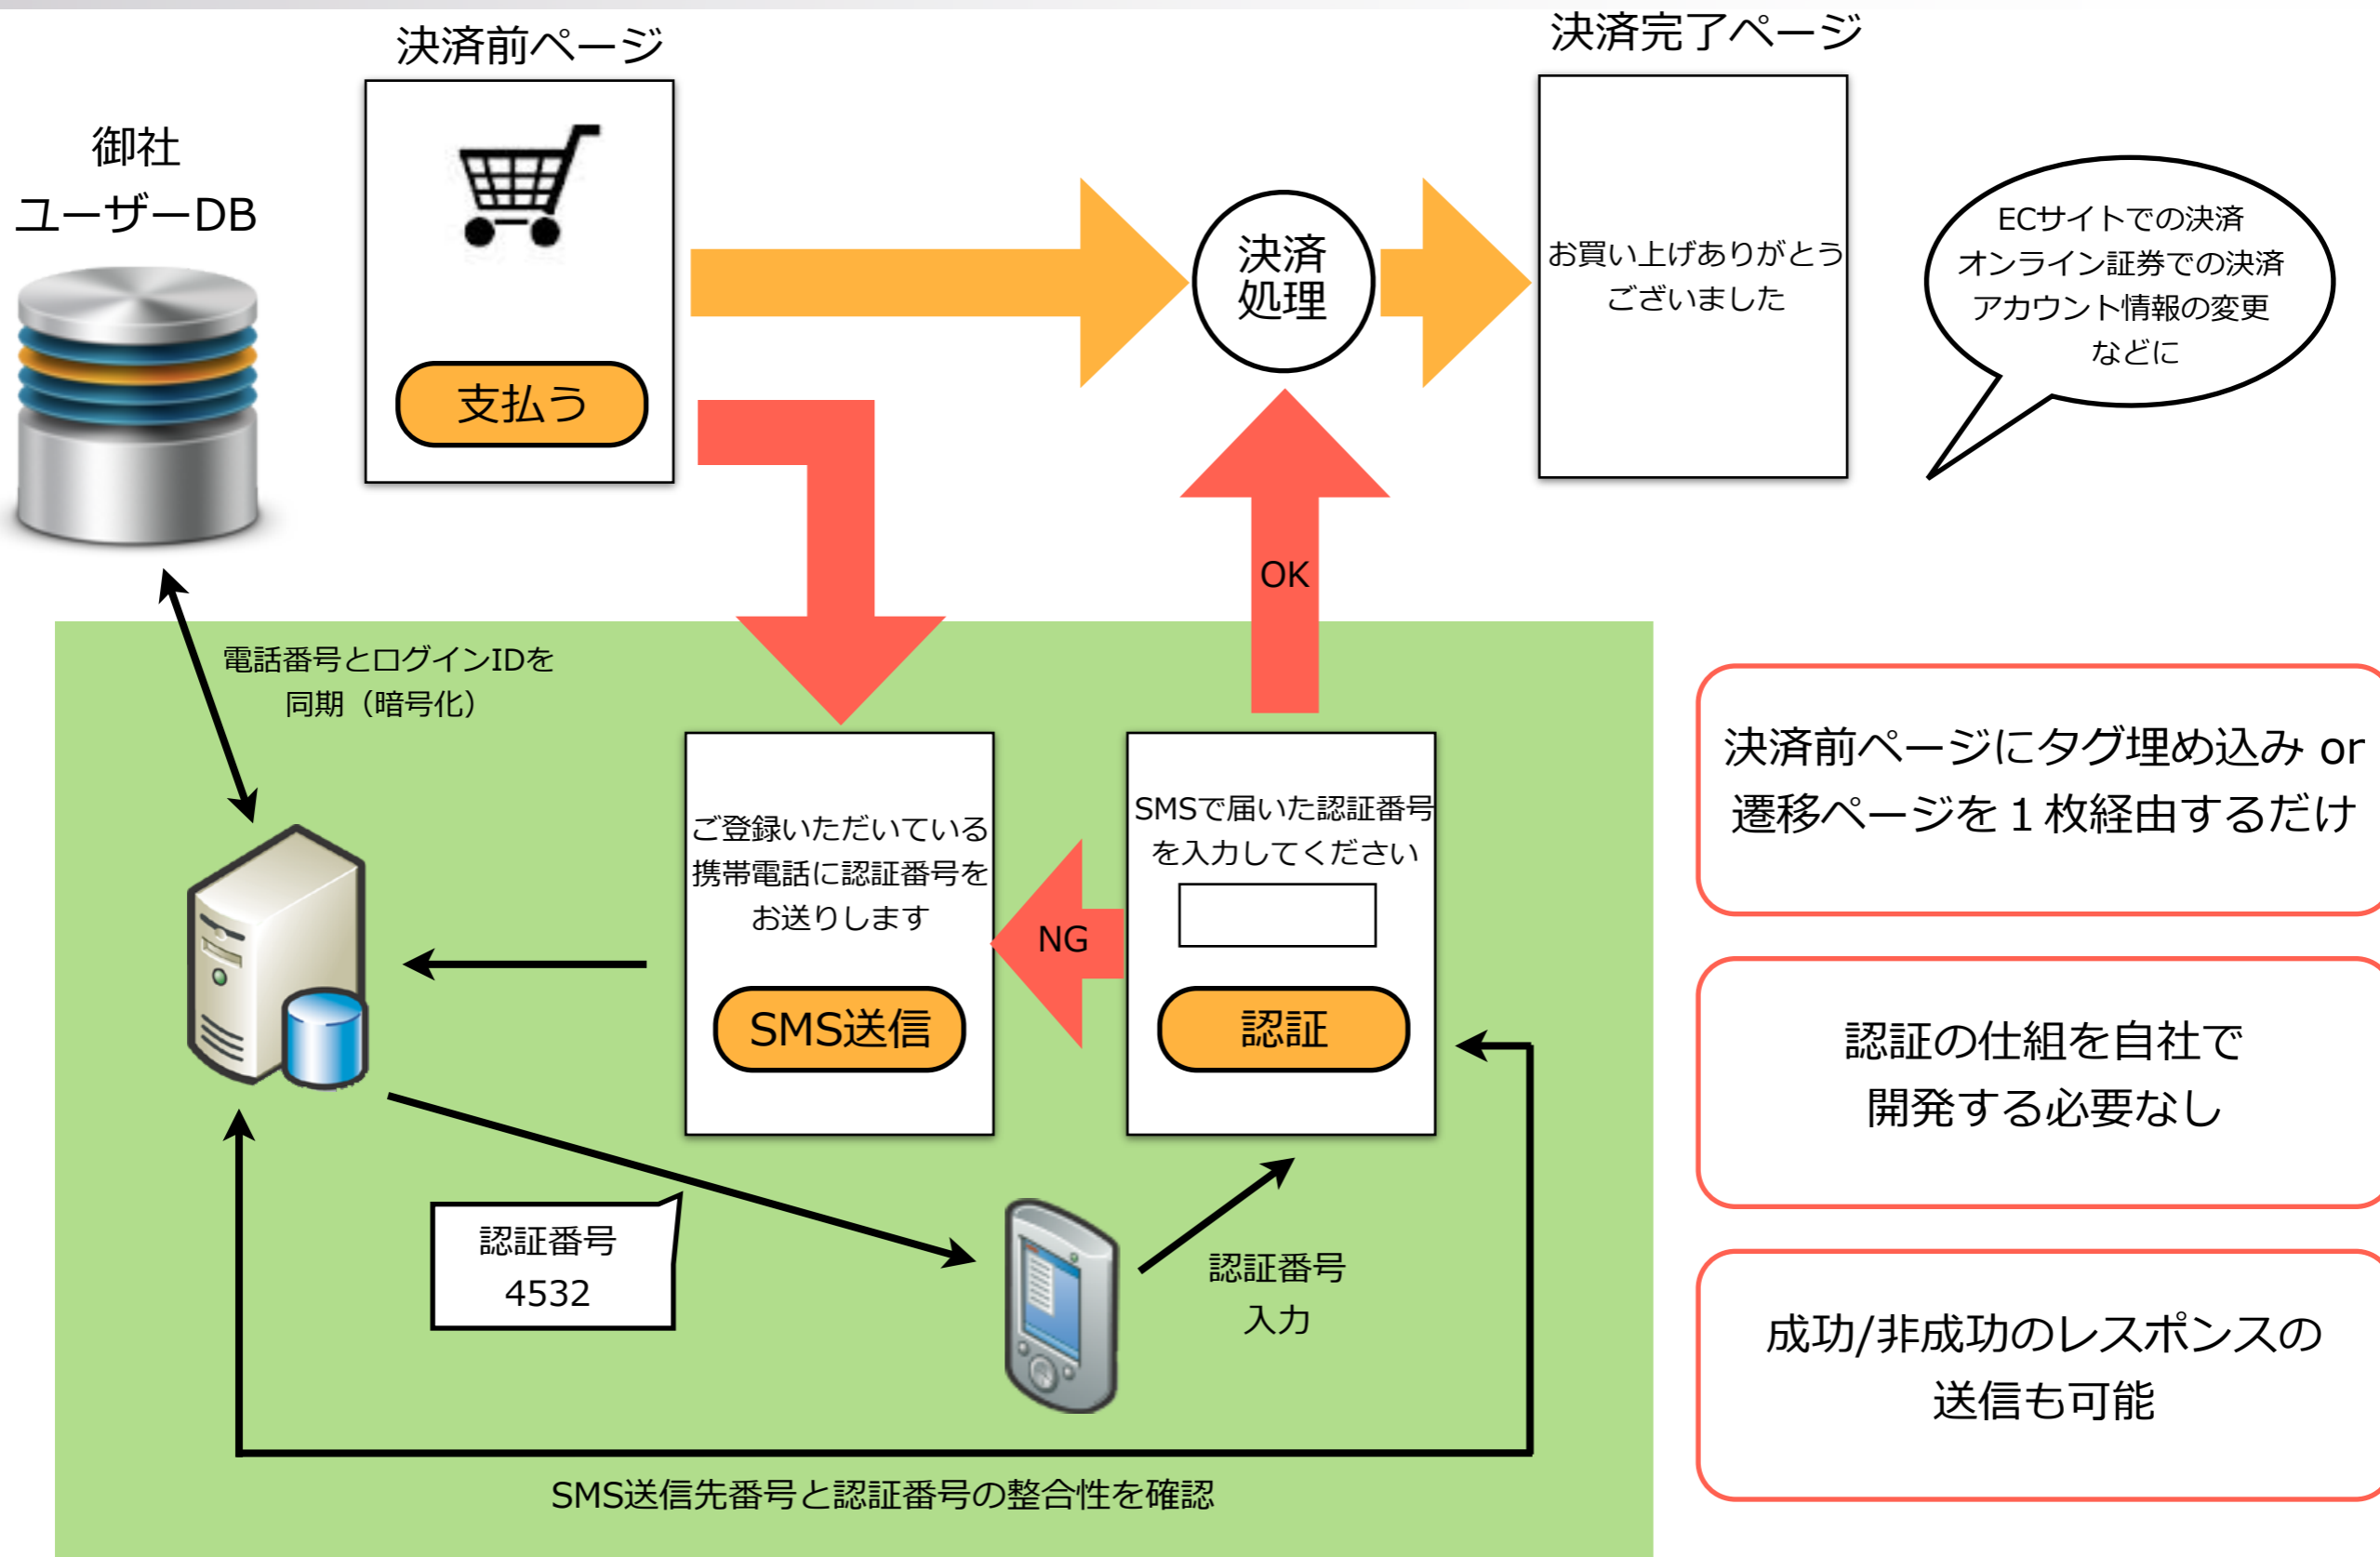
決済前ページ

御社
ユーザーDB

支払う

決済
処理

決済完了ページ

お買い上げありがとうございました

ECサイトでの決済
オンライン証券での決済
アカウント情報の変更
などに

OK

電話番号とログインIDを
同期（暗号化）

ご登録いただいている携帯電話に認証番号をお送りします

SMS送信

NG

SMSで届いた認証番号を入力してください

認証

決済前ページにタグ埋め込み or 遷移ページを１枚経由するだけ

認証の仕組を自社で開発する必要なし

成功/非成功のレスポンスの送信も可能

認証番号
4532

認証番号
入力

SMS送信先番号と認証番号の整合性を確認